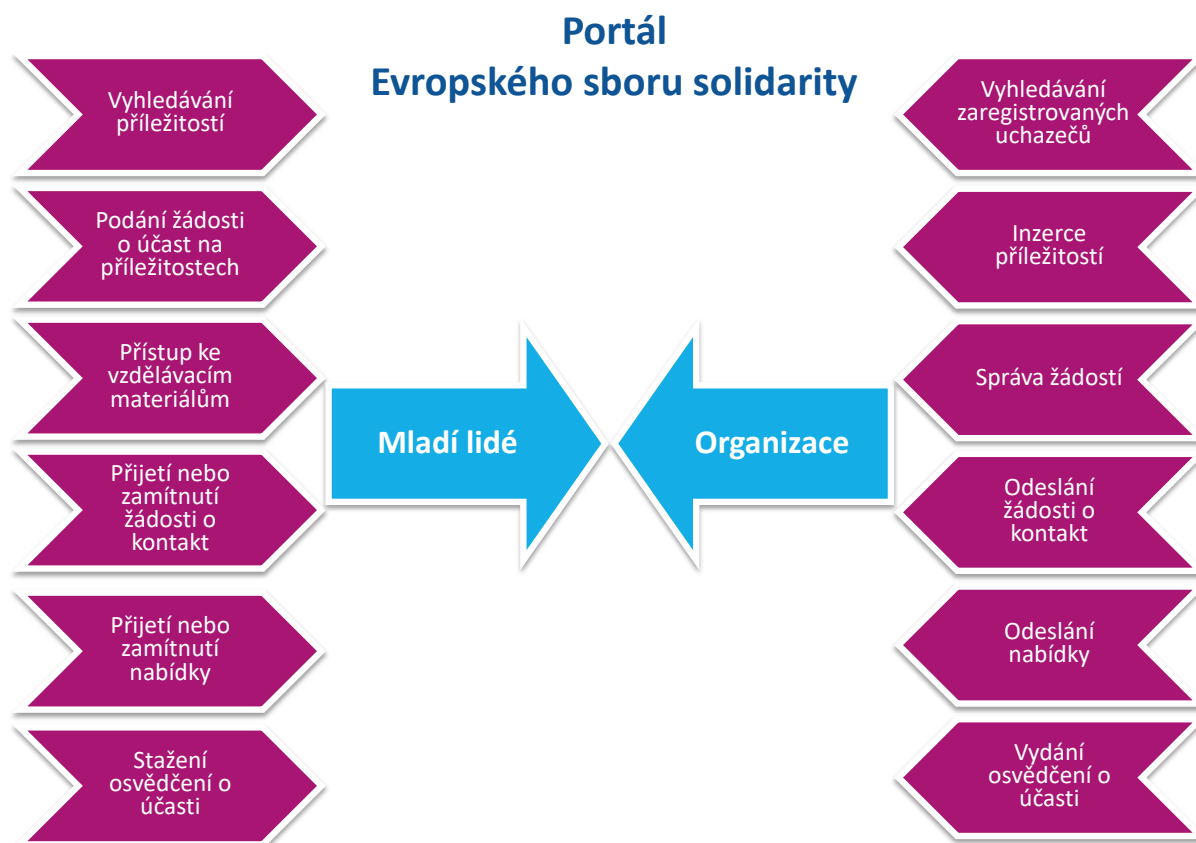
Portál
Evropského sboru solidarity

Vyhledávání příležitostí

Podání žádosti o účast na příležitostech

Přístup ke vzdělávacím materiálům

Přijetí nebo zamítnutí žádosti o kontakt

Přijetí nebo zamítnutí nabídky

Stažení osvědčení o účasti

Mladí lidé

Organizace

Vyhledávání zaregistrovaných uchazečů

Inzerce příležitostí

Správa žádostí

Odeslání žádosti o kontakt

Odeslání nabídky

Vydání osvědčení o účasti